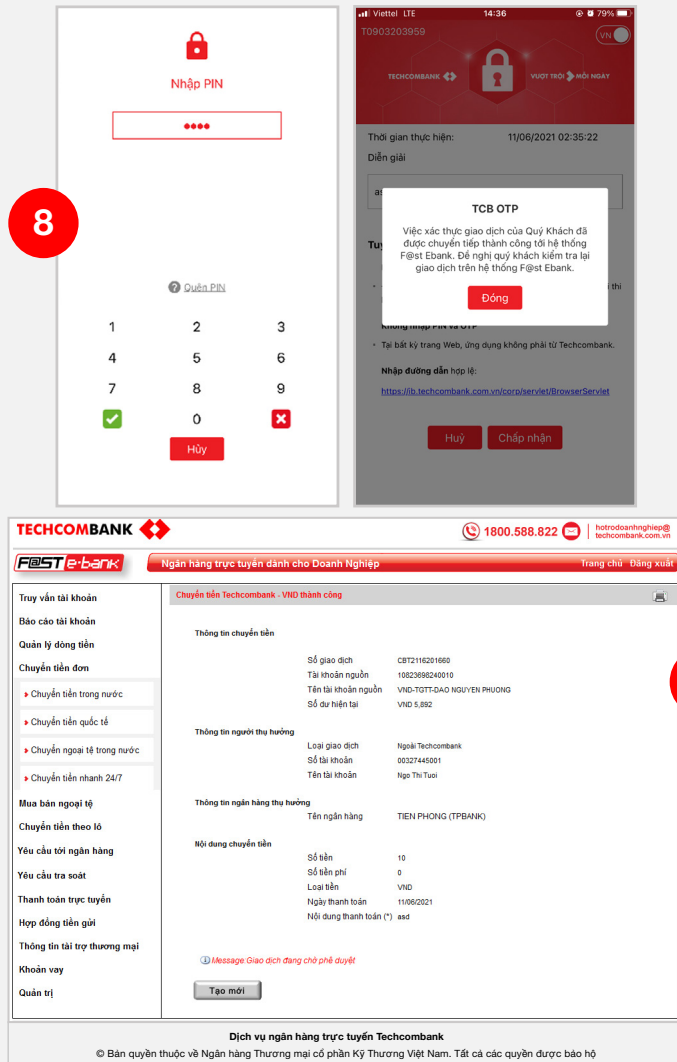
8

Nhập PIN

••••

Quên PIN

1 2 3
4 5 6
7 8 9
0

Hủy

Viettel LTE 14:36 79%
T0903203959
VN
TECHCOMBANK
VƯỢT TRỘI MỖI NGÀY

Thời gian thực hiện: 11/06/2021 02:35:22
Diễn giải
as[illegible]

Tuy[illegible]

TCB OTP
Việc xác thực giao dịch của Quý Khách đã được chuyển tiếp thành công tới hệ thống F@st Ebank. Đề nghị quý khách kiểm tra lại giao dịch trên hệ thống F@st Ebank.
Đóng

thi

Không nhập PIN và OTP
• Tại bất kỳ trang Web, ứng dụng không phải từ Techcombank.

Nhập đường dẫn hợp lệ:
https://ib.techcombank.com.vn/corp/servlet/BrowserServlet

Huỷ Chấp nhận

TECHCOMBANK
1800.588.822
hotrodoanhnghiep@techcombank.com.vn
F@ST e-bank
Ngân hàng trực tuyến dành cho Doanh Nghiệp
Trang chủ Đăng xuất

Truy vấn tài khoản
Báo cáo tài khoản
Quản lý dòng tiền
Chuyển tiền đơn
Chuyển tiền trong nước
Chuyển tiền quốc tế
Chuyển ngoại tệ trong nước
Chuyển tiền nhanh 24/7
Mua bán ngoại tệ
Chuyển tiền theo lô
Yêu cầu tới ngân hàng
Yêu cầu tra soát
Thanh toán trực tuyến
Hợp đồng tiền gửi
Thông tin tài trợ thương mại
Khoản vay
Quản trị

Chuyển tiền Techcombank - VND thành công

Thông tin chuyển tiền
Số giao dịch CBT2116201660
Tài khoản nguồn 10823698240010
Tên tài khoản nguồn VND-TGTT-DAO NGUYEN PHUONG
Số dư hiện tại VND 5,892

Thông tin người thụ hưởng
Loại giao dịch Ngoài Techcombank
Số tài khoản 00327445001
Tên tài khoản Ngo Thi Tuoi

Thông tin ngân hàng thụ hưởng
Tên ngân hàng TIEN PHONG (TPBANK)

Nội dung chuyển tiền
Số tiền 10
Số tiền phí 0
Loại tiền VND
Ngày thanh toán 11/06/2021
Nội dung thanh toán (*) asd

Message Giao dịch đang chờ phê duyệt

Tạo mới

Dịch vụ ngân hàng trực tuyến Techcombank
© Bản quyền thuộc về Ngân hàng Thương mại cổ phần Kỹ Thương Việt Nam. Tất cả các quyền được bảo hộ